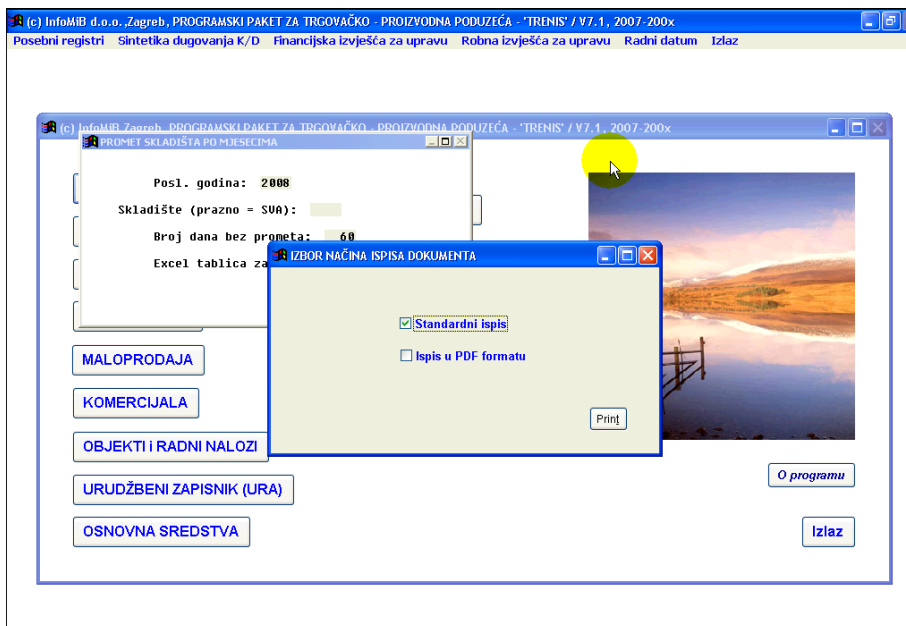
(c) InfoMiB d.o.o. ,Zagreb, PROGRAMSKI PAKET ZA TRGOVAČKO - PROIZVODNA PODUZEĆA - 'TRENIS' / V7.1, 2007-200x

Posebni registri Sintetika dugovanja K/D Financijska izvješća za upravu Robna izvješća za upravu Radni datum Izlaz

(c) InfoMiB Zagreb, PROGRAMSKI PAKET ZA TRGOVAČKO - PROIZVODNA PODUZEĆA - 'TRENIS' / V7.1, 2007-200x

PROMET SKLADIŠTA PO MJESECIMA

Posl. godina: 2008

Skladište (prazno = SVA):

Broj dana bez prometa: 60

Excel tablica za

IZBOR NAČINA ISPISA DOKUMENTA

Standardni ispis

Ispis u PDF formatu

Print

MALOPRODAJA

KOMERCIJALA

OBJEKTI i RADNI NALOZI

URUDŽBENI ZAPISNIK (URA)

OSNOVNA SREDSTVA

O programu

Izlaz